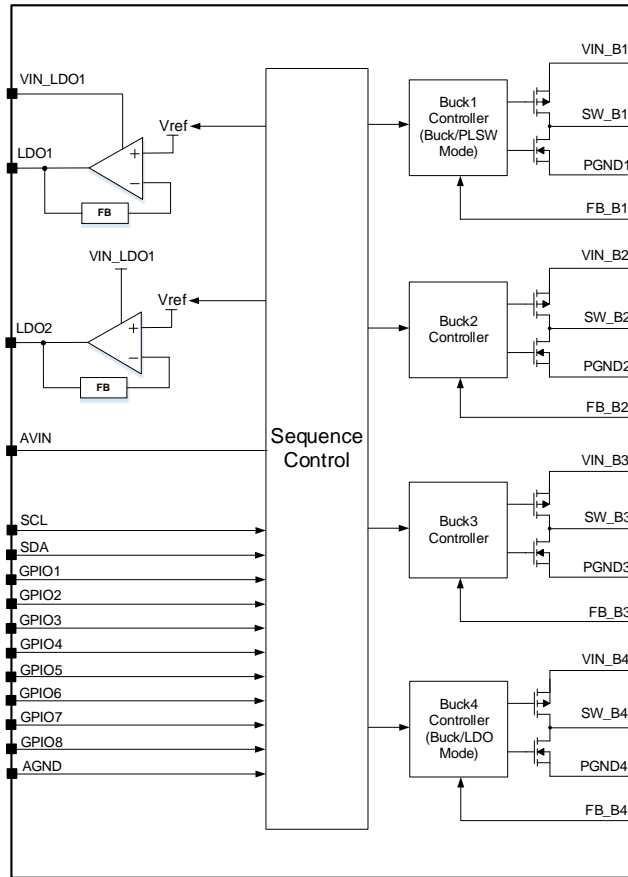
VIN_LDO1
Vref
+
−
LDO1
FB
VIN_LDO1
Vref
+
−
LDO2
FB
AVIN
SCL
SDA
GPIO1
GPIO2
GPIO3
GPIO4
GPIO5
GPIO6
GPIO7
GPIO8
AGND
Sequence Control
Buck1 Controller (Buck/PLSW Mode)
VIN_B1
SW_B1
PGND1
FB_B1
Buck2 Controller
VIN_B2
SW_B2
PGND2
FB_B2
Buck3 Controller
VIN_B3
SW_B3
PGND3
FB_B3
Buck4 Controller (Buck/LDO Mode)
VIN_B4
SW_B4
PGND4
FB_B4